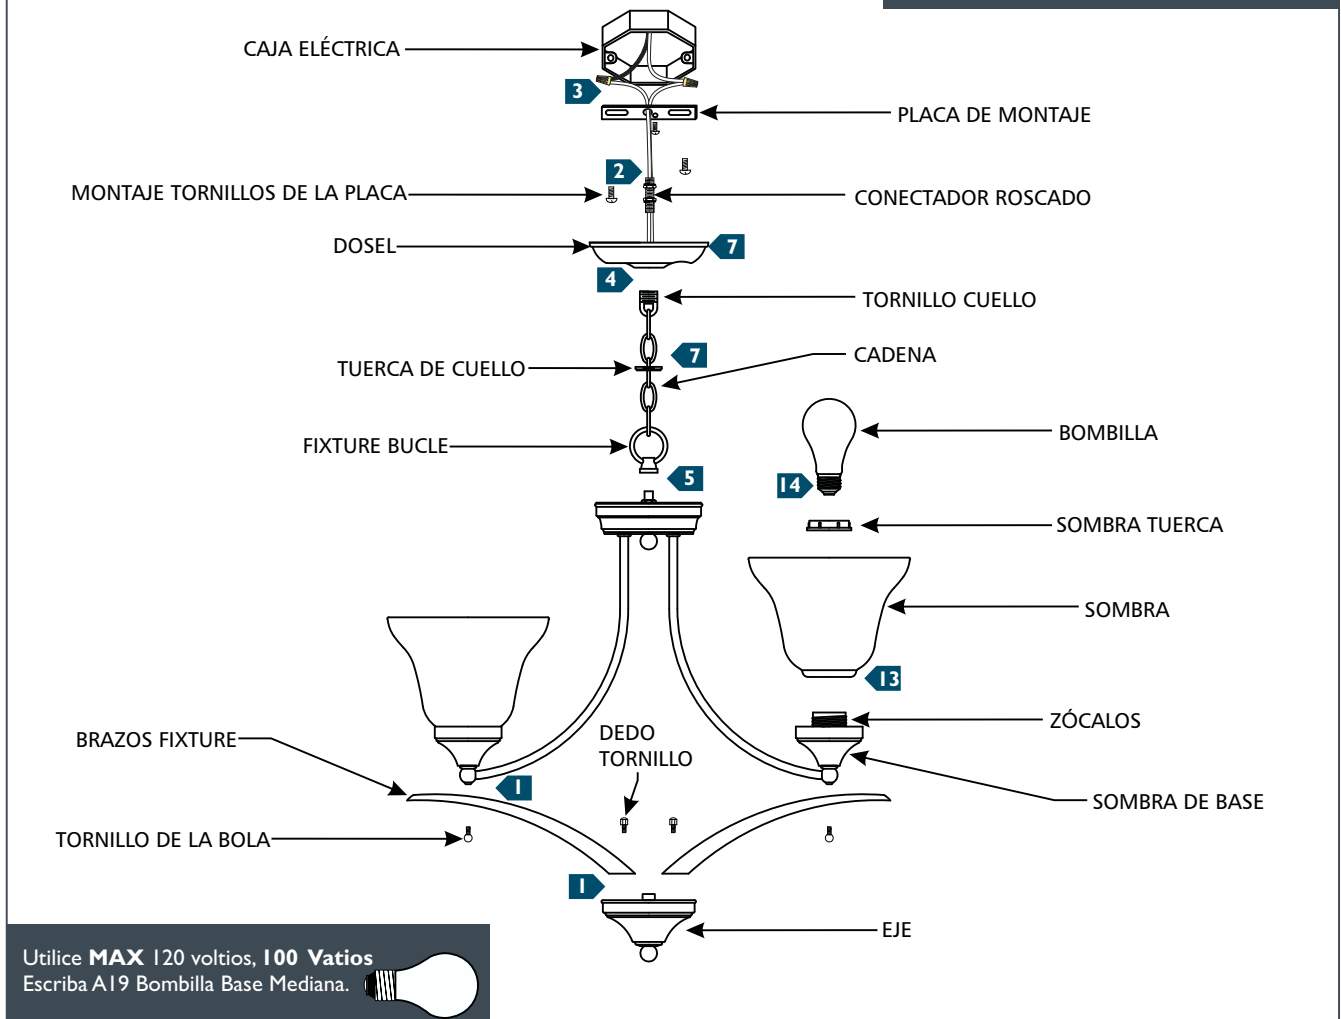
CAJA ELÉCTRICA
3
PLACA DE MONTAJE
2
MONTAJE TORNILLOS DE LA PLACA
CONECTADOR ROSCADO
DOSEL
7
4
TORNILLO CUELLO
7
CADENA
TUERCA DE CUELLO
BOMBILLA
FIXTURE BUCLE
5
14
SOMBRA TUERCA
SOMBRA
13
ZÓCALOS
BRAZOS FIXTURE
DEDO TORNILLO
SOMBRA DE BASE
1
TORNILLO DE LA BOLA
1
EJE

Utilice **MAX** 120 voltios, **100 Vatios**
Escriba A19 Bombilla Base Mediana.